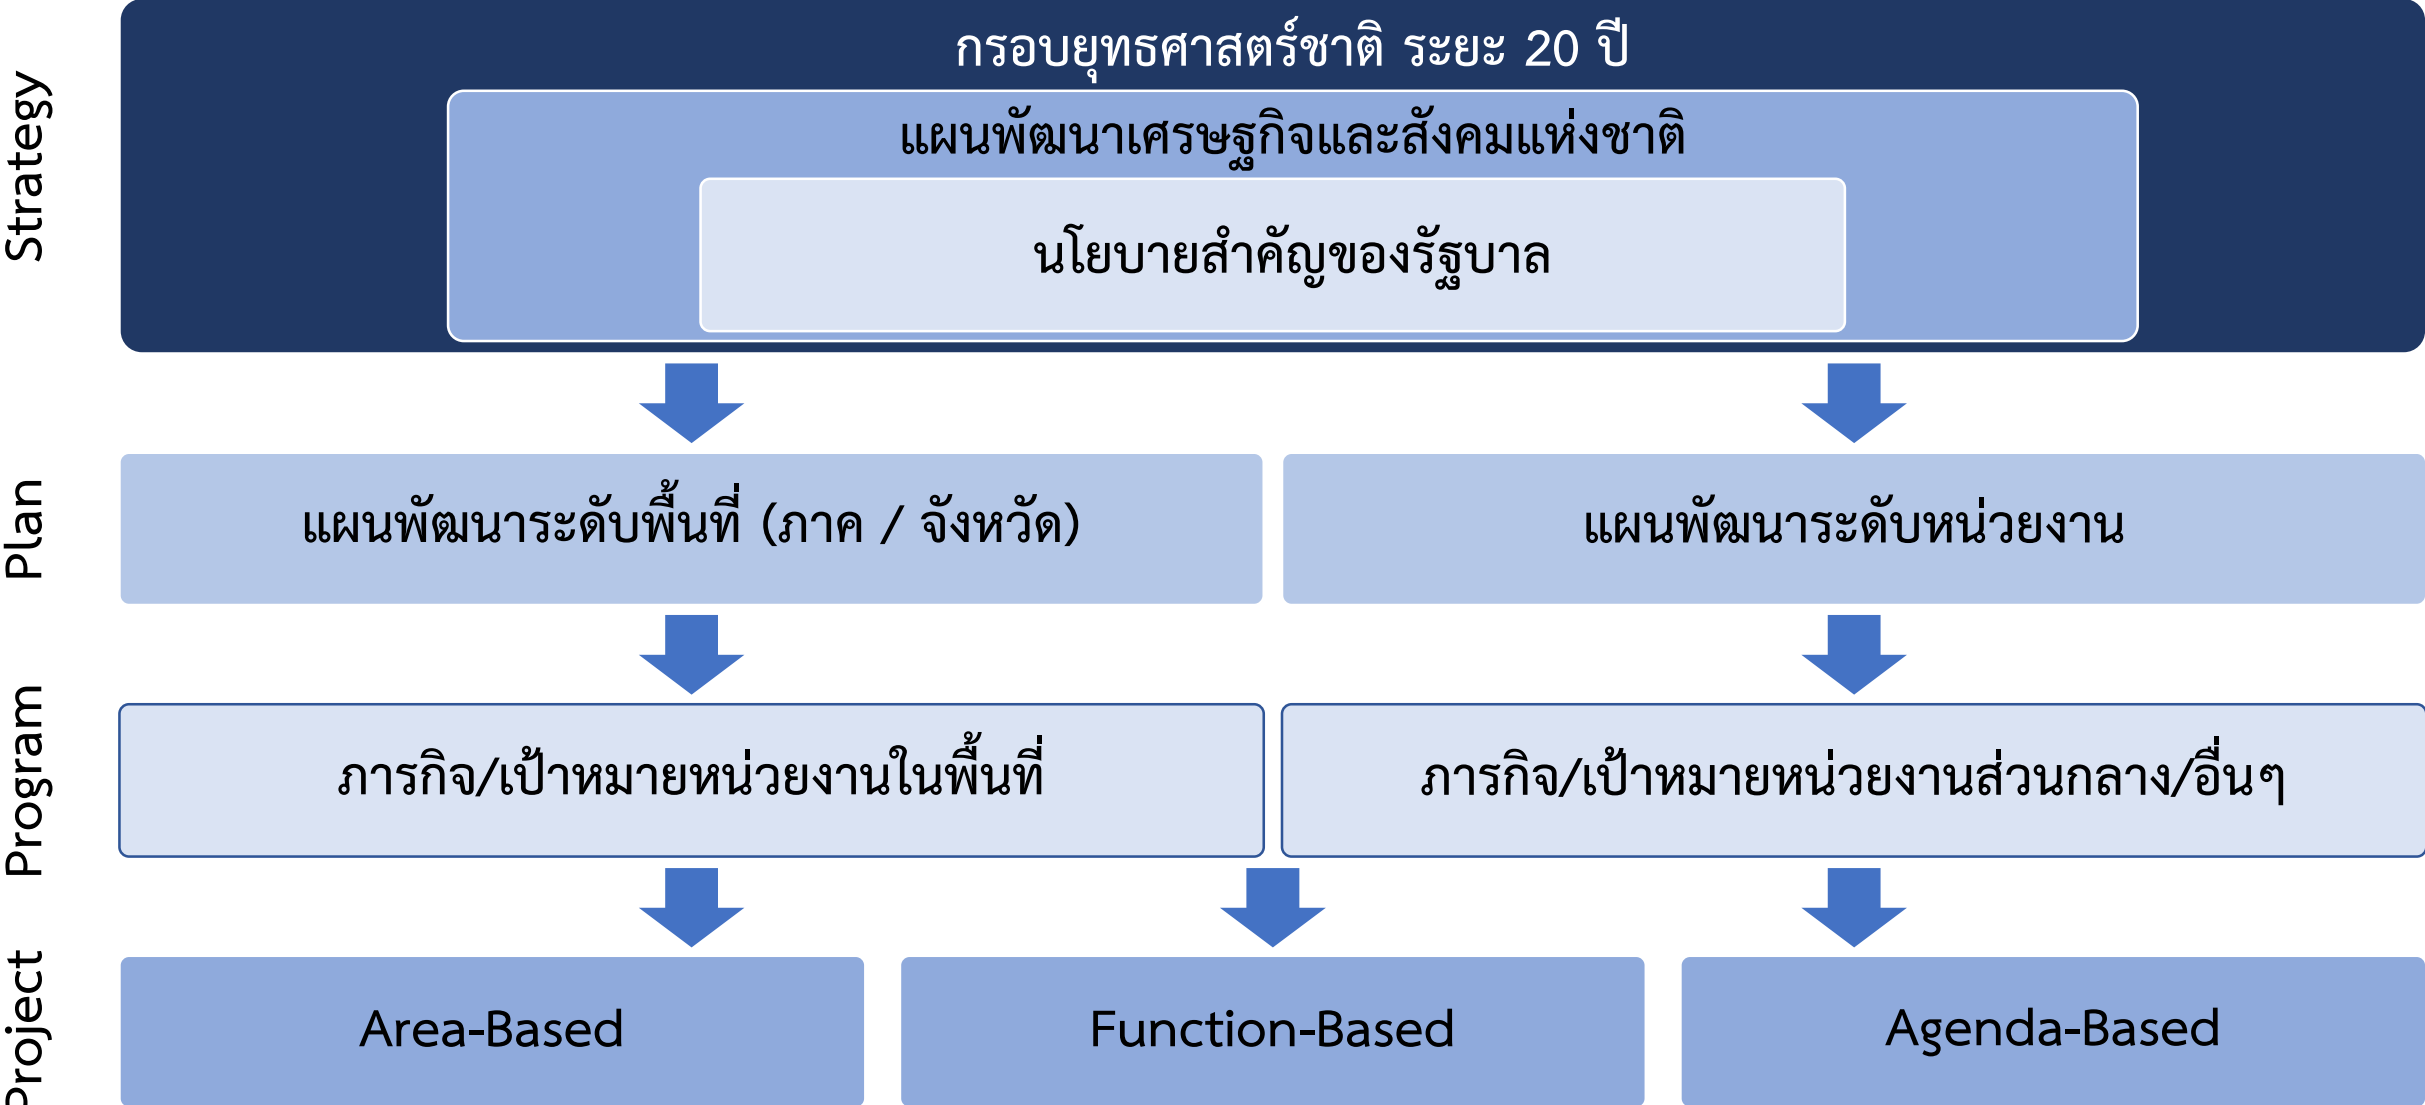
Strategy

กรอบยุทธศาสตร์ชาติ ระยะ 20 ปี

แผนพัฒนาเศรษฐกิจและสังคมแห่งชาติ

นโยบายสำคัญของรัฐบาล

Plan

แผนพัฒนาระดับพื้นที่ (ภาค / จังหวัด)

แผนพัฒนาระดับหน่วยงาน

Program

ภารกิจ/เป้าหมายหน่วยงานในพื้นที่

ภารกิจ/เป้าหมายหน่วยงานส่วนกลาง/อื่นๆ

Project

Area-Based

Function-Based

Agenda-Based